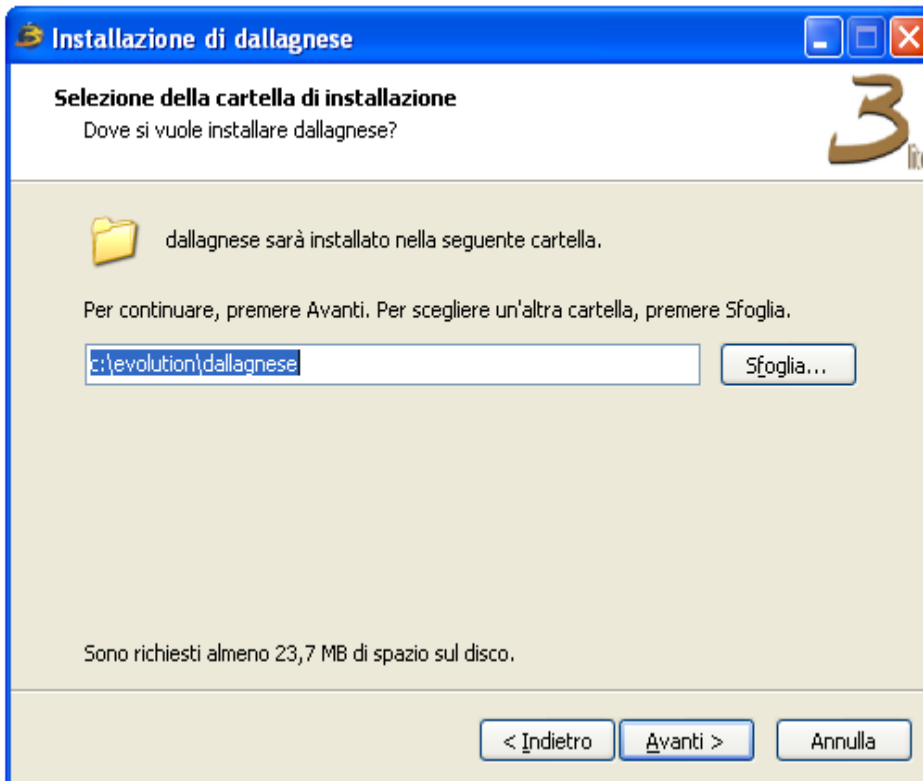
Installazione di dallagnese

Selezione della cartella di installazione
Dove si vuole installare dallagnese?

dallagnese sarà installato nella seguente cartella.

Per continuare, premere Avanti. Per scegliere un'altra cartella, premere Sfoglia.

c:\evolution\dallagnese

Sfoglia...

Sono richiesti almeno 23,7 MB di spazio sul disco.

< Indietro

Avanti >

Annulla